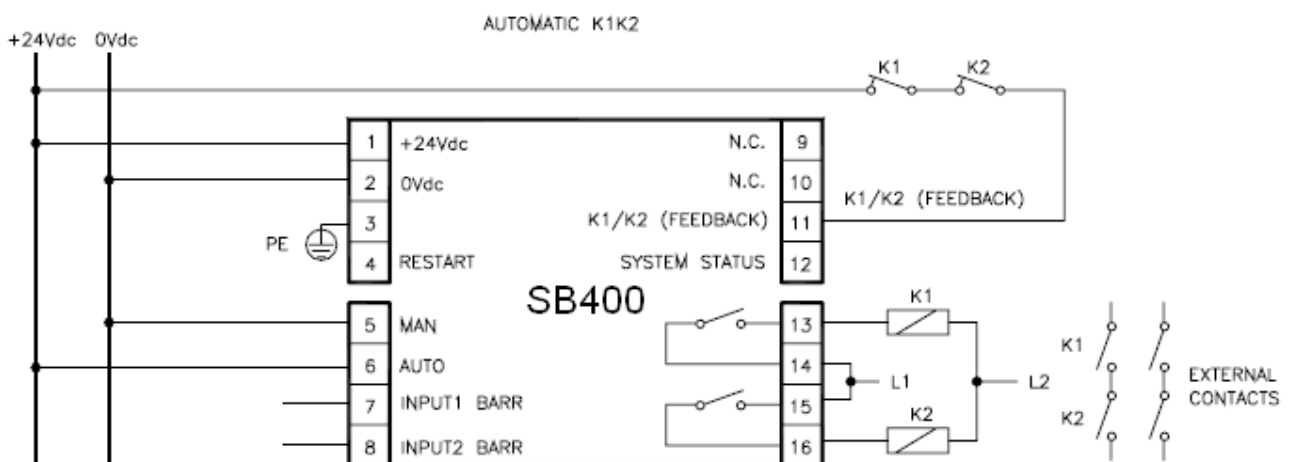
AUTOMATIC K1K2

+24Vdc 0Vdc

K1 K2

| 1 | +24Vdc | N.C. | 9 |
|---|---|---|---|
| 2 | 0Vdc | N.C. | 10 |
| 3 | | K1/K2 (FEEDBACK) | 11 |
| 4 | RESTART | SYSTEM STATUS | 12 |

K1/K2 (FEEDBACK)

PE

SB400

| 5 | MAN |
|---|---|
| 6 | AUTO |
| 7 | INPUT1 BARR |
| 8 | INPUT2 BARR |

13
14
15
16

K1
L1
L2
K2

K1
K2
EXTERNAL CONTACTS